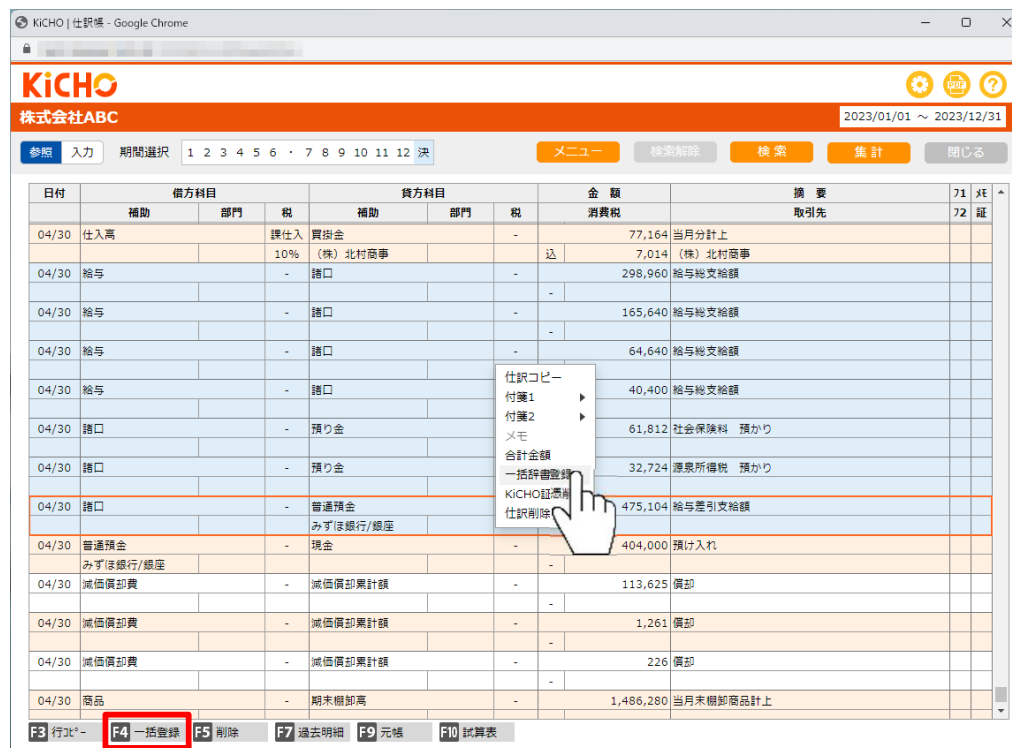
KiCHO | 仕訳帳 - Google Chrome

KiCHO

株式会社ABC

2023/01/01 ～ 2023/12/31

参照 入力 期間選択 1 2 3 4 5 6 ・ 7 8 9 10 11 12 決

メニュー 検索解除 検索 集計 閉じる

| 日付 | 借方科目 | | | 貸方科目 | | | 金額 | 摘要 | ﾌ1 | ﾒﾓ |
|---|---|---|---|---|---|---|---|---|---|---|
| | 補助 | 部門 | 税 | 補助 | 部門 | 税 | 消費税 | 取引先 | ﾌ2 | 証 |
| 04/30 | 仕入高 | | 課仕入 | 買掛金 | | - | 77,164 | 当月分計上 | | |
| | | | 10% | （株）北村商事 | | | 込 7,014 | （株）北村商事 | | |
| 04/30 | 給与 | | - | 諸口 | | - | 298,960 | 給与総支給額 | | |
| | | | | | | | - | | | |
| 04/30 | 給与 | | - | 諸口 | | - | 165,640 | 給与総支給額 | | |
| | | | | | | | - | | | |
| 04/30 | 給与 | | - | 諸口 | | - | 64,640 | 給与総支給額 | | |
| 04/30 | 給与 | | - | 諸口 | | | 40,400 | 給与総支給額 | | |
| 04/30 | 諸口 | | - | 預り金 | | | 61,812 | 社会保険料 預かり | | |
| 04/30 | 諸口 | | - | 預り金 | | | 32,724 | 源泉所得税 預かり | | |
| 04/30 | 諸口 | | - | 普通預金 | | | 475,104 | 給与差引支給額 | | |
| | | | | みずほ銀行/銀座 | | | | | | |
| 04/30 | 普通預金 | | - | 現金 | | - | 404,000 | 預け入れ | | |
| | みずほ銀行/銀座 | | | | | | - | | | |
| 04/30 | 減価償却費 | | - | 減価償却累計額 | | - | 113,625 | 償却 | | |
| | | | | | | | - | | | |
| 04/30 | 減価償却費 | | - | 減価償却累計額 | | - | 1,261 | 償却 | | |
| | | | | | | | - | | | |
| 04/30 | 減価償却費 | | - | 減価償却累計額 | | - | 226 | 償却 | | |
| | | | | | | | - | | | |
| 04/30 | 商品 | | - | 期末棚卸高 | | - | 1,486,280 | 当月末棚卸商品計上 | | |

仕訳コピー
付箋1
付箋2
メモ
合計金額
一括辞書登録
KiCHO証憑
仕訳削除

F3 行ｺﾋﾟｰ F4 一括登録 F5 削除 F7 過去明細 F9 元帳 F10 試算表